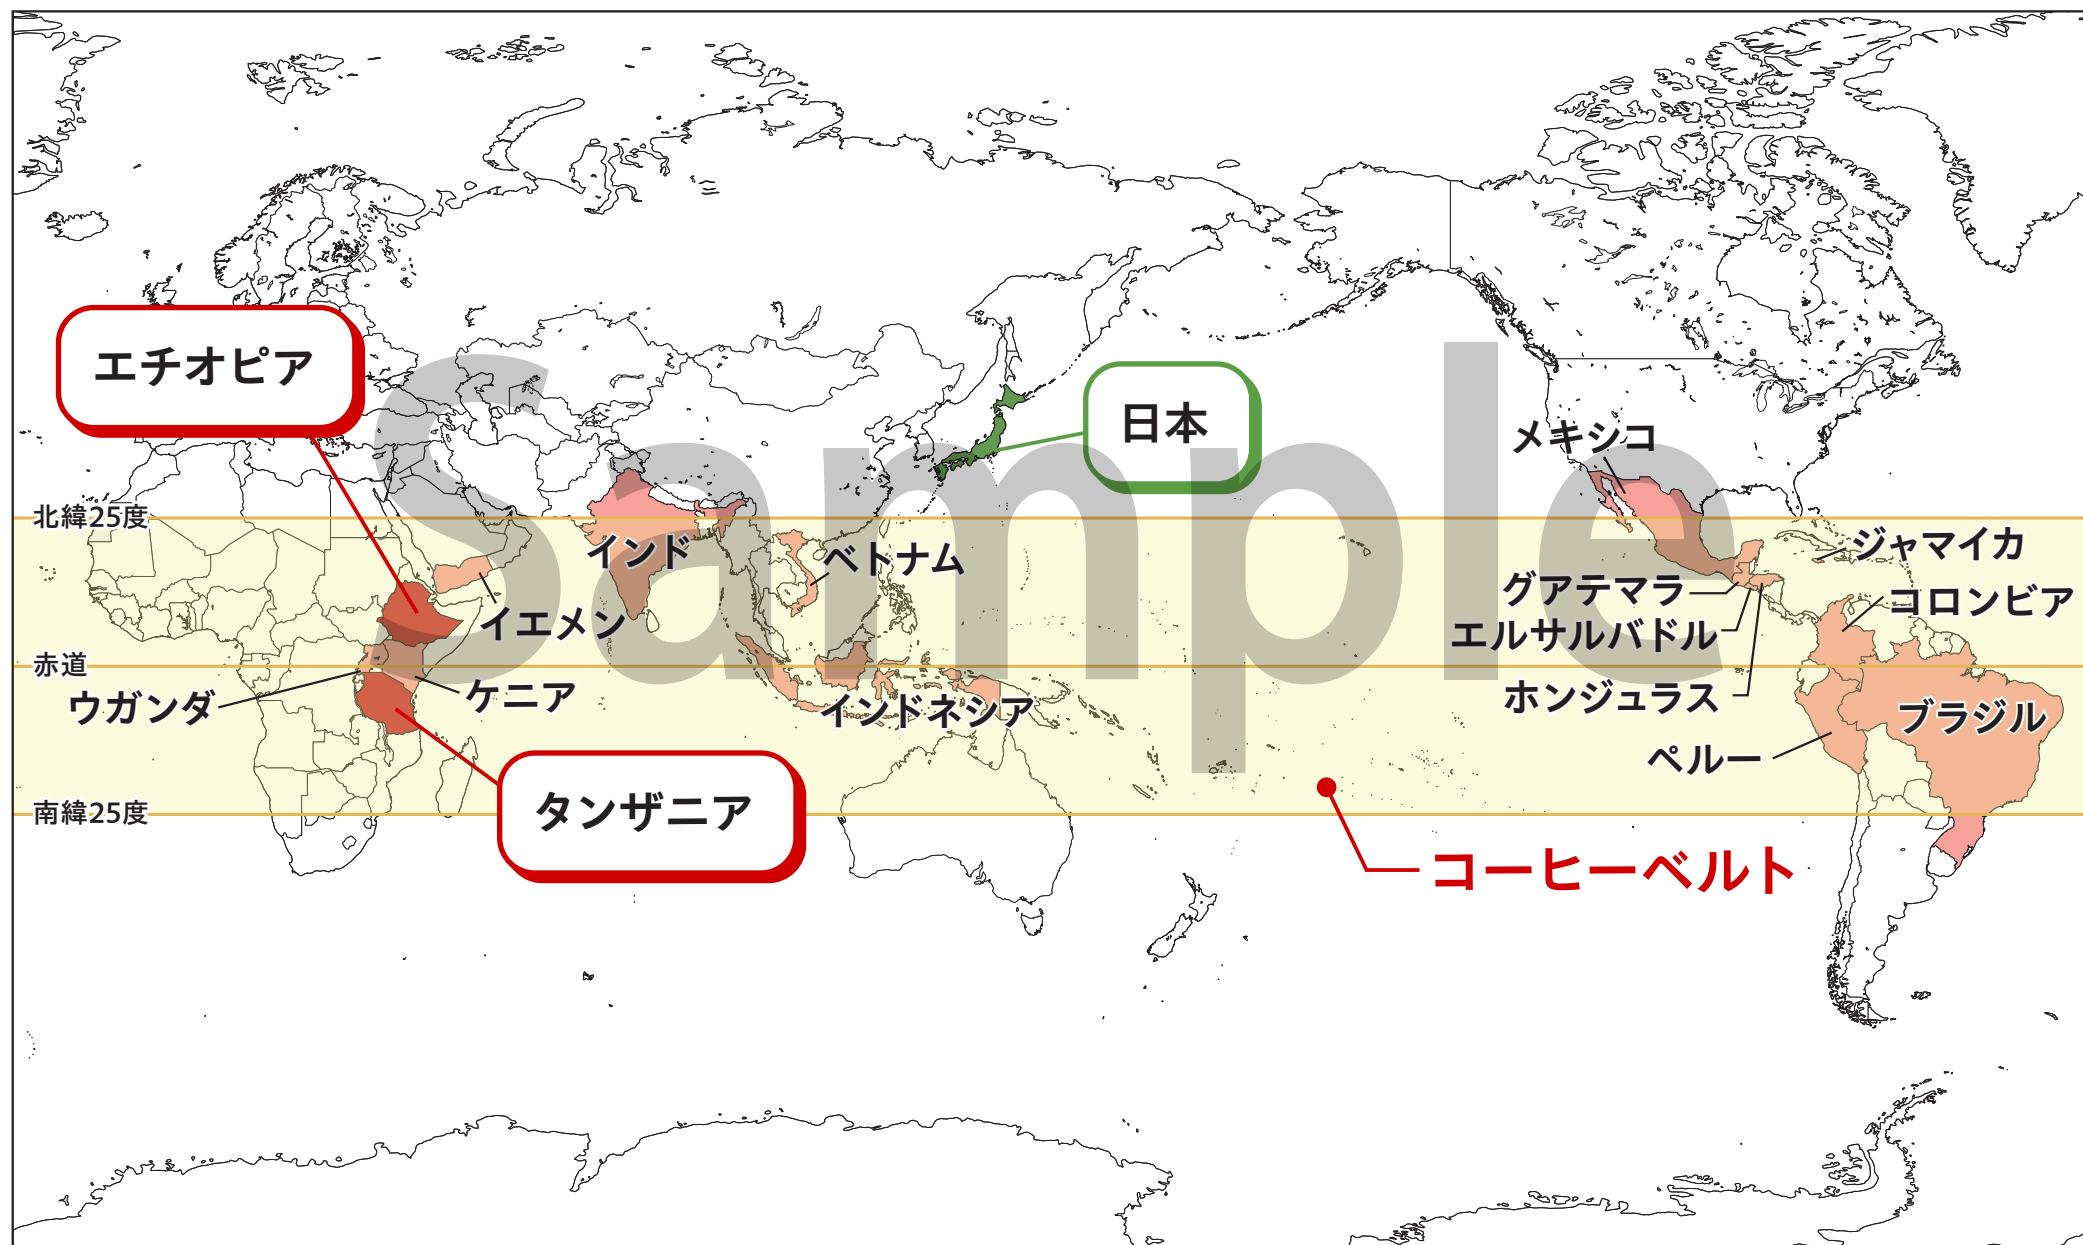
エチオピア

日本

メキシコ

北緯25度

インド

ベトナム

ジャマイカ

グアテマラ

コロンビア

イエメン

エルサルバドル

赤道

ケニア

ウガンダ

インドネシア

ホンジュラス

ブラジル

ペルー

南緯25度

タンザニア

コーヒーベルト

Sample